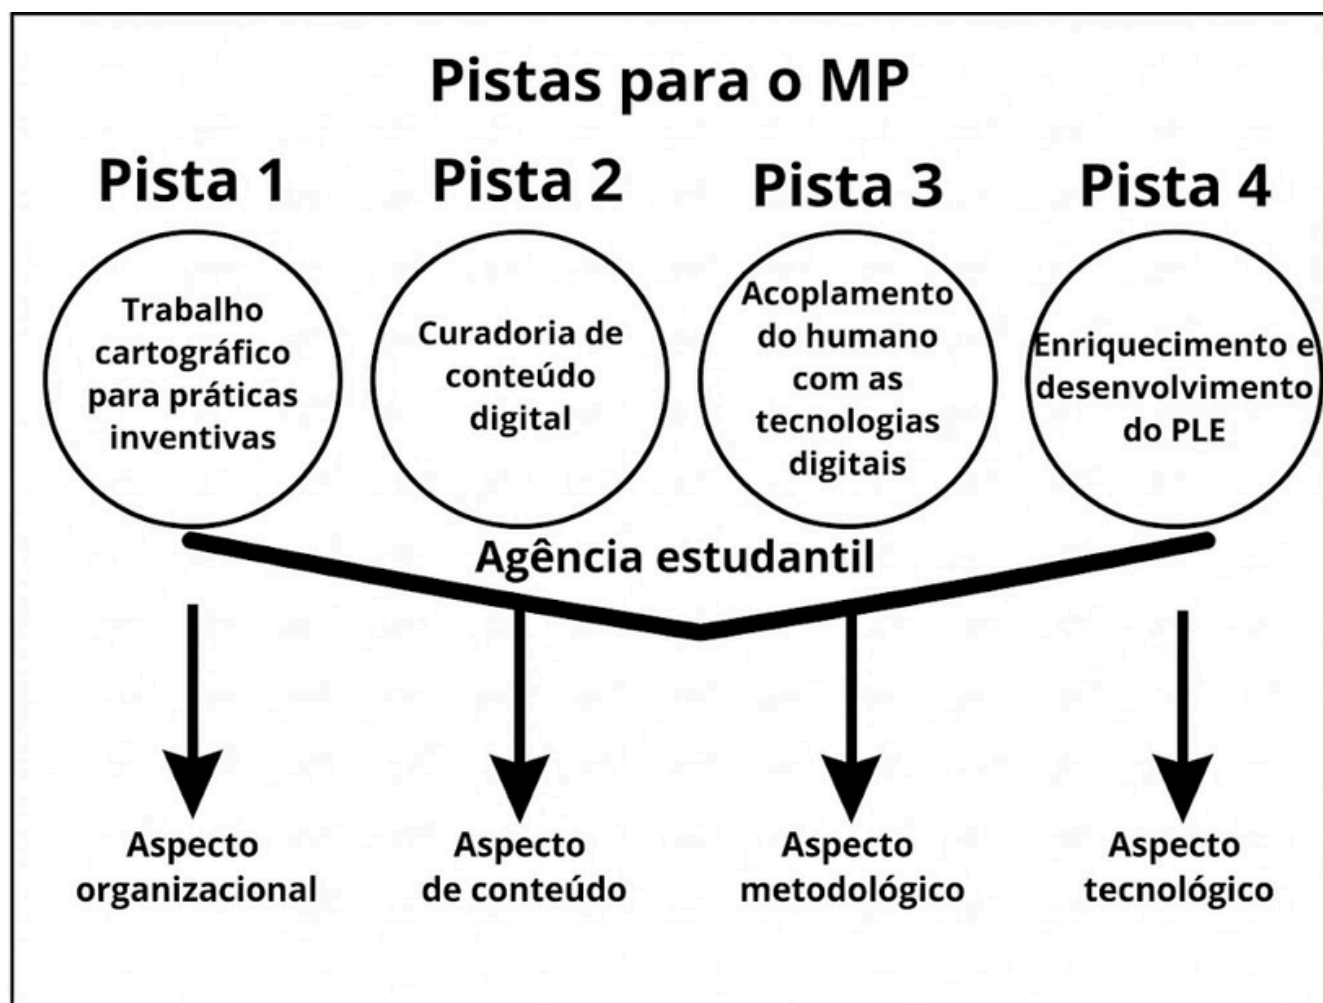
Pistas para o MP

Pista 1

Trabalho cartográfico para práticas inventivas

Pista 2

Curadoria de conteúdo digital

Pista 3

Acoplamento do humano com as tecnologias digitais

Pista 4

Enriquecimento e desenvolvimento do PLE

Agência estudantil

Aspecto organizacional

Aspecto de conteúdo

Aspecto metodológico

Aspecto tecnológico